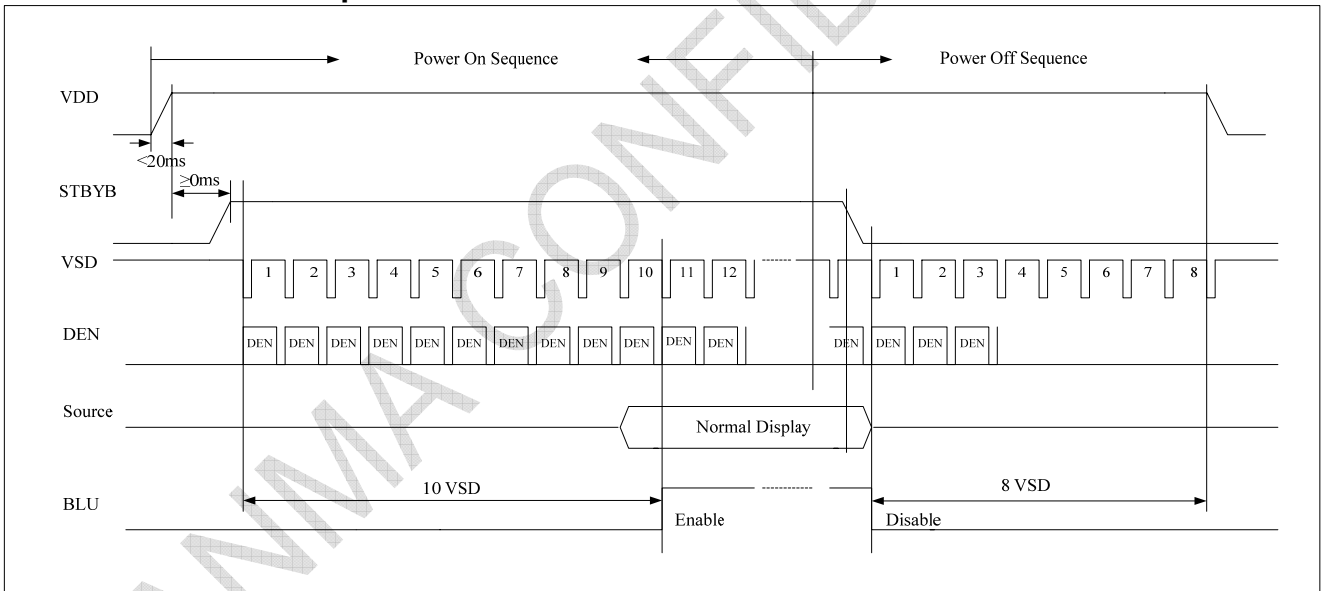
Power On Sequence

Power Off Sequence

VDD

<20ms

≥0ms

STBYB

VSD

1 2 3 4 5 6 7 8 9 10 11 12

1 2 3 4 5 6 7 8

DEN

DEN DEN DEN DEN DEN DEN DEN DEN DEN DEN DEN DEN

DEN DEN DEN DEN

Source

Normal Display

BLU

10 VSD

8 VSD

Enable

Disable

GIANTPLUS CONFIDENTIAL